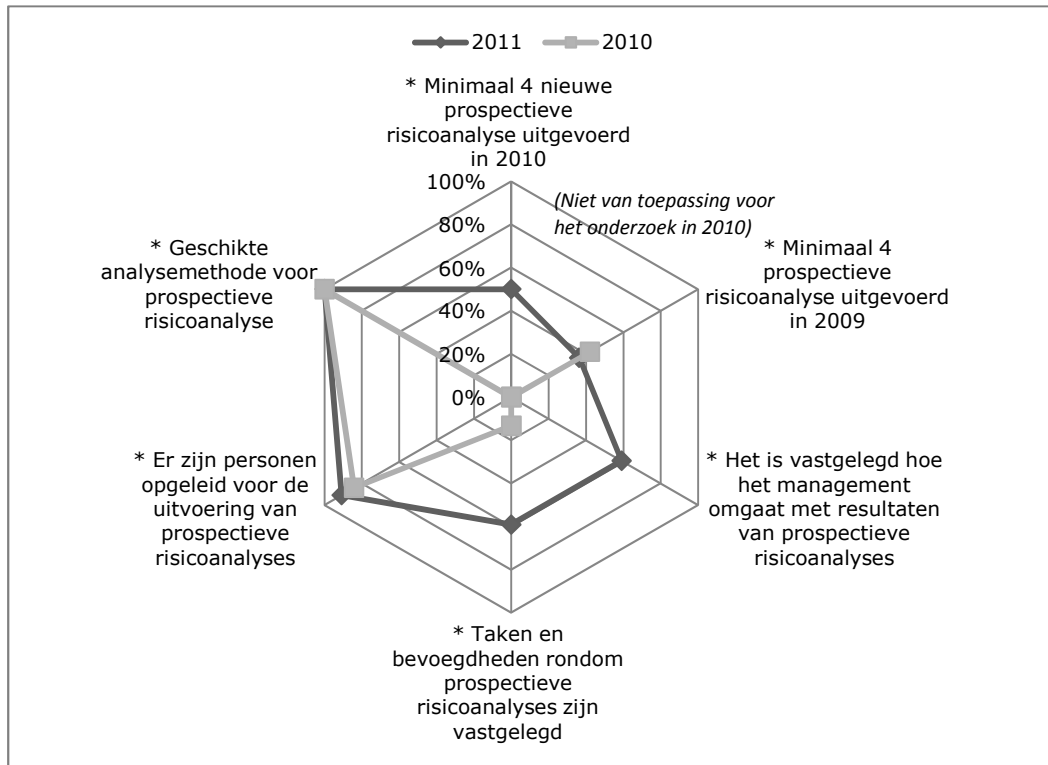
2011 2010

* Minimaal 4 nieuwe prospectieve risicoanalyse uitgevoerd in 2010

(Niet van toepassing voor het onderzoek in 2010)

100%
80%
60%
40%
20%
0%

* Minimaal 4 prospectieve risicoanalyse uitgevoerd in 2009

* Het is vastgelegd hoe het management omgaat met resultaten van prospectieve risicoanalyses

* Taken en bevoegdheden rondom prospectieve risicoanalyses zijn vastgelegd

* Er zijn personen opgeleid voor de uitvoering van prospectieve risicoanalyses

* Geschikte analysemethode voor prospectieve risicoanalyse